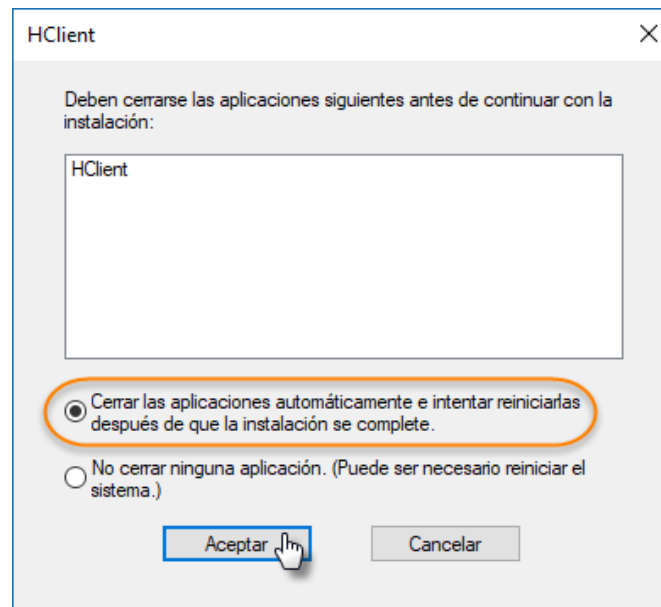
HClient

Deben cerrarse las aplicaciones siguientes antes de continuar con la instalación:

HClient

Cerrar las aplicaciones automáticamente e intentar reiniciarlas después de que la instalación se complete.

No cerrar ninguna aplicación. (Puede ser necesario reiniciar el sistema.)

Aceptar

Cancelar